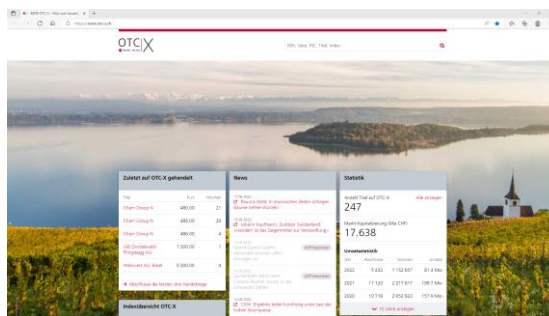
OTC-X

Zuletzt auf OTC-X gehandelt

| Titel | Kurs | Volumen |
|---|---|---|
| Cham Group N | 480.00 | 21 |
| Cham Group N | 480.00 | 20 |
| Cham Group N | 486.00 | 4 |
| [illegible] | 1'300.00 | 1 |
| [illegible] | 5'300.00 | 4 |

News

Statistik

Anzahl Titel auf OTC-X
247

Marktkapitalisierung Mia. CHF
17.638

Umsatzstatistik

| Jahr | Abschlüsse | Volumen | Umsatz |
|---|---|---|---|
| 2022 | 5'432 | 1'152'457 | 81.4 Mio |
| 2021 | 11'120 | 2'217'877 | 199.7 Mio |
| 2020 | 10'718 | 2'952'823 | 157.6 Mio |

Indexübersicht OTC-X